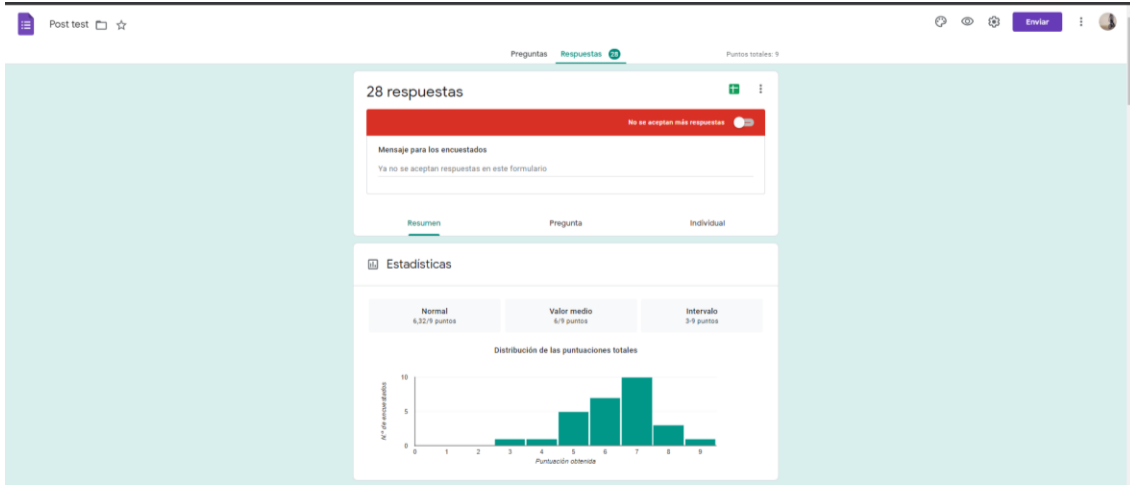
Post test

Enviar

Preguntas Respuestas 28 Puntos totales: 9

28 respuestas

No se aceptan más respuestas

Mensaje para los encuestados

Ya no se aceptan respuestas en este formulario

Resumen Pregunta Individual

Estadísticas

| Normal | Valor medio | Intervalo |
|---|---|---|
| 6,32/9 puntos | 6/9 puntos | 3-9 puntos |

Distribución de las puntuaciones totales

10
5
0
Nº de encuestados

0 1 2 3 4 5 6 7 8 9
Puntuación obtenida